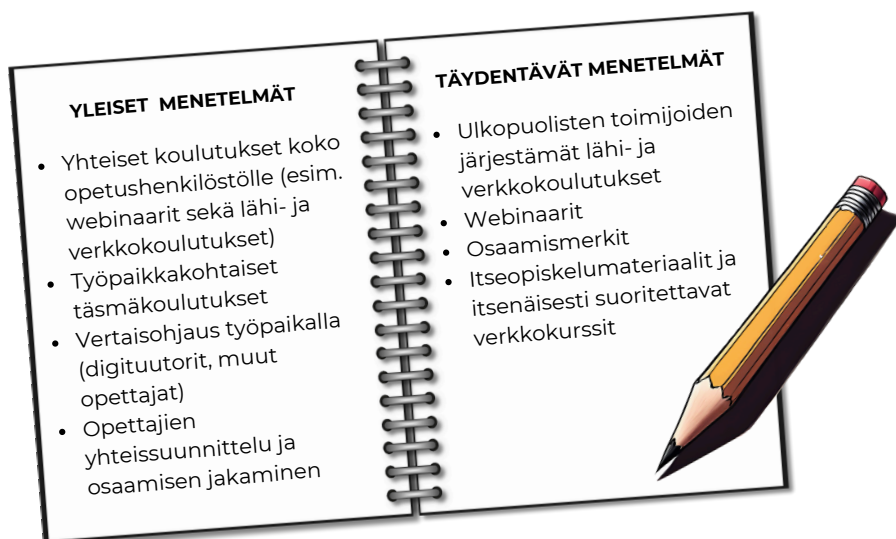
YLEISET MENETELMÄT

- Yhteiset koulutukset koko opetushenkilöstölle (esim. webinaarit sekä lähi- ja verkkokoulutukset)
- Työpaikkakohtaiset täsmäkoulutukset
- Vertaisohjaus työpaikalla (digituutorit, muut opettajat)
- Opettajien yhteissuunnittelu ja osaamisen jakaminen

TÄYDENTÄVÄT MENETELMÄT

- Ulkopuolisten toimijoiden järjestämät lähi- ja verkkokoulutukset
- Webinaarit
- Osaamismerkit
- Itseopiskelumateriaalit ja itsenäisesti suoritettavat verkkokurssit